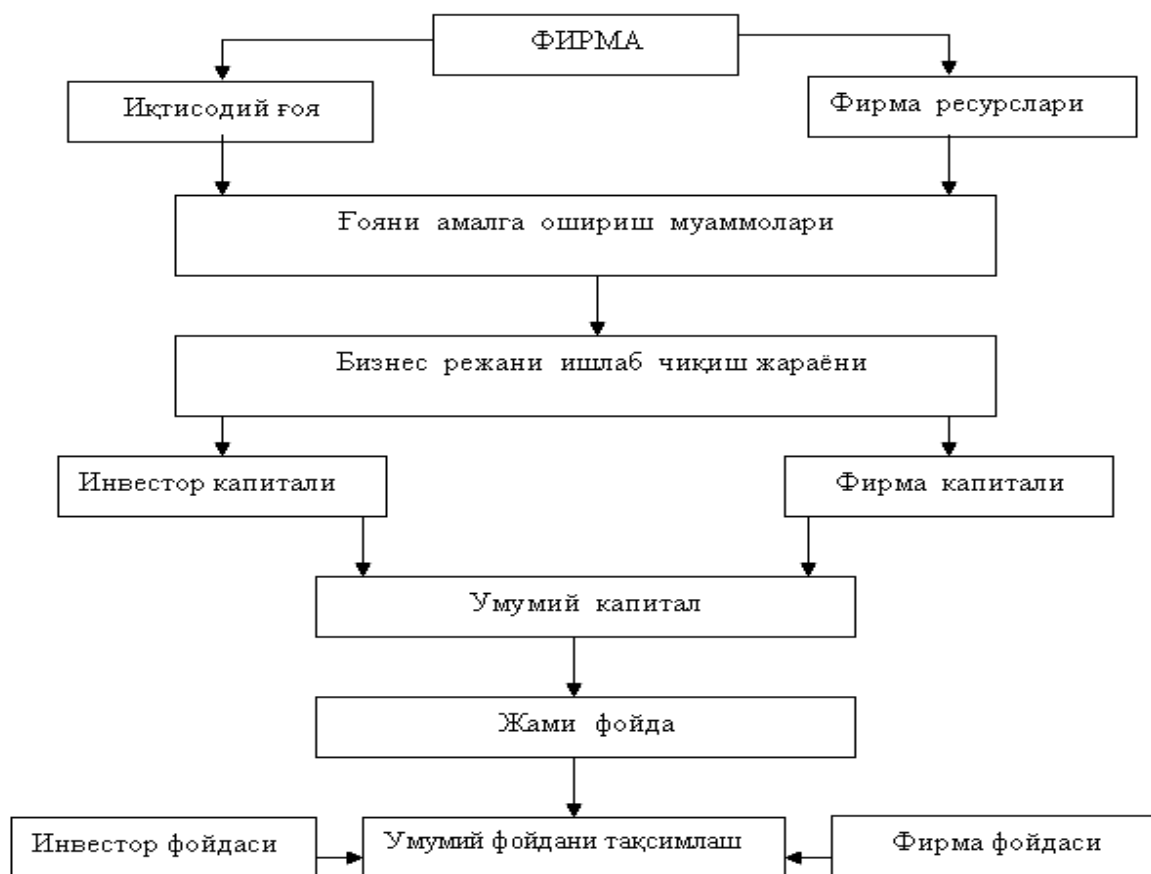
ФИРМА

Иқтисодий ғоя

Фирма ресурслари

Ғояни амалга ошириш муаммолари

Бизнес режани ишлаб чиқиш жараёни

Инвестор капитали

Фирма капитали

Умумий капитал

Жами фойда

Инвестор фойдаси

Умумий фойдани тақсимлаш

Фирма фойдаси